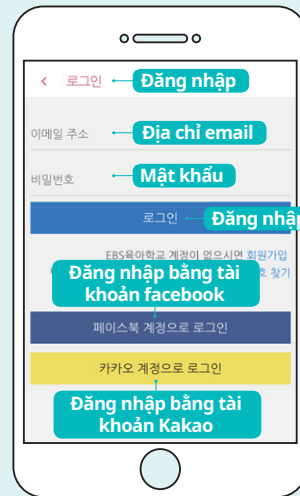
< 로그인 Đăng nhập

이메일 주소 Địa chỉ email

비밀번호 Mật khẩu

로그인 Đăng nhập

EBS육아학교 계정이 없으시면 회원가입

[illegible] 호 찾기

Đăng nhập bằng tài khoản facebook

페이스북 계정으로 로그인

카카오 계정으로 로그인

Đăng nhập bằng tài khoản Kakao